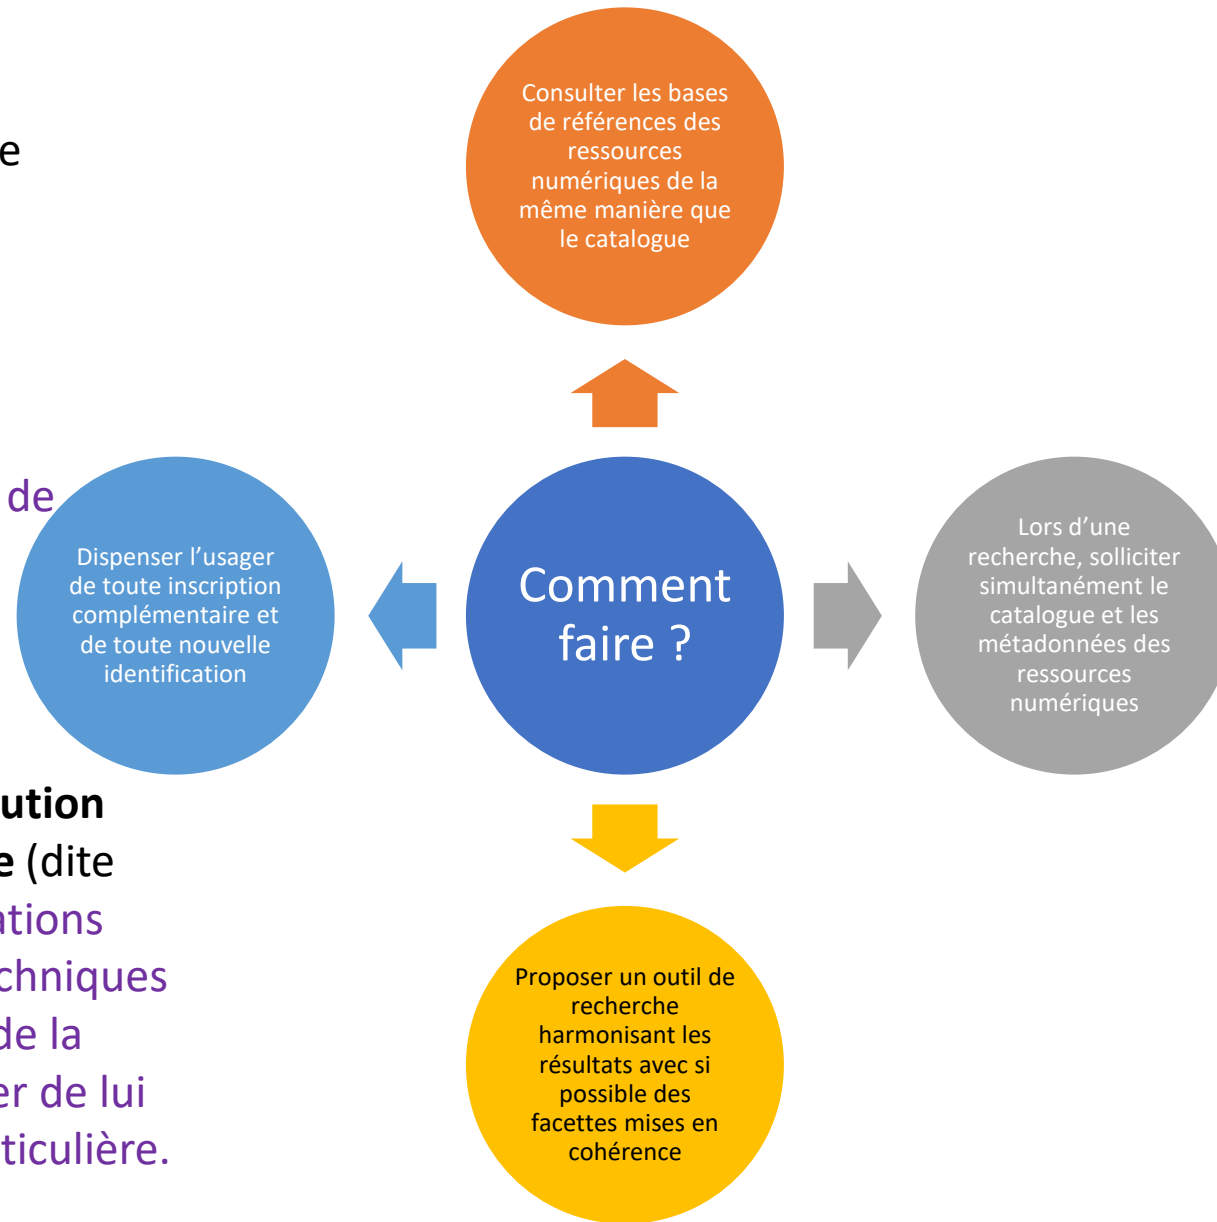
e

de

ution
e (dite
ations
chniques
de la
er de lui
ticulière.

Consulter les bases de références des ressources numériques de la même manière que le catalogue

Dispenser l’usager de toute inscription complémentaire et de toute nouvelle identification

Comment faire ?

Lors d’une recherche, solliciter simultanément le catalogue et les métadonnées des ressources numériques

Proposer un outil de recherche harmonisant les résultats avec si possible des facettes mises en cohérence